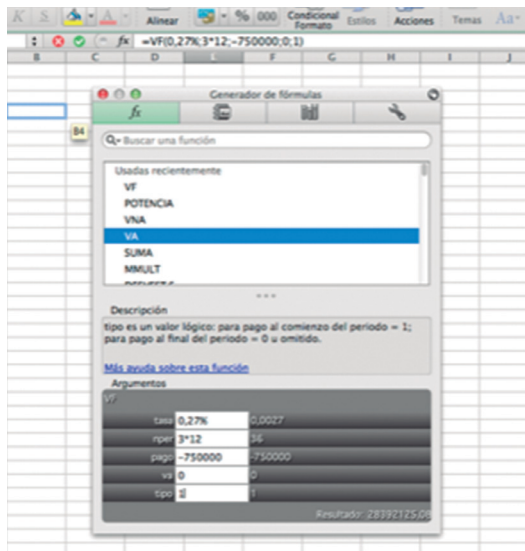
K S A Alinear % 000 Condicional Formato Estilos Acciones Temas Aa

fx =VF(0,27%;3*12;-750000;0;1)

B C D E F G H I J

B4

Generador de fórmulas

fx

Buscar una función

Usadas recientemente
VF
POTENCIA
VNA
VA
SUMA
MMULT
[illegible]

Descripción
tipo es un valor lógico: para pago al comienzo del periodo = 1; para pago al final del periodo = 0 u omitido.

Más ayuda sobre esta función

Argumentos
VF

| tasa | 0,27% | 0,0027 |
|---|---|---|
| nper | 3*12 | 36 |
| pago | -750000 | -750000 |
| va | 0 | 0 |
| tipo | 1 | 1 |

Resultado: 28392125,08